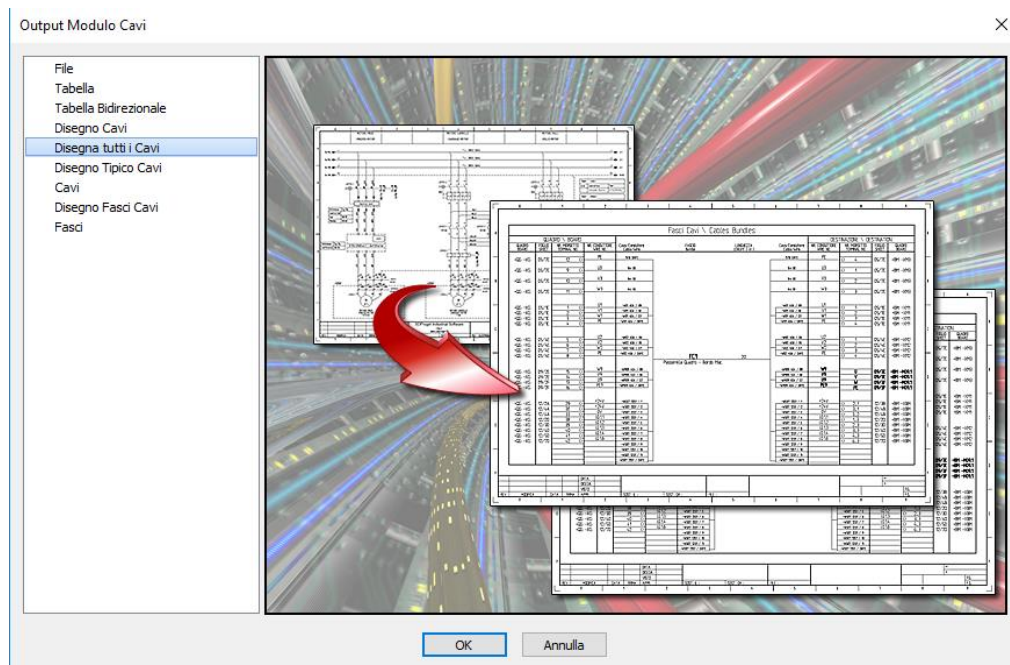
Output Modulo Cavi

×

File
Tabella
Tabella Bidirezionale
Disegno Cavi
Disegna tutti i Cavi
Disegno Tipico Cavi
Cavi
Disegno Fasci Cavi
Fasci

Fasci Cavi \ Cables Bundles

QUADRO \ BOARD

DESTINAZIONE \ DESTINATION

FC1

Passerella Quadro - Bordo Mac

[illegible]

OK

Annulla